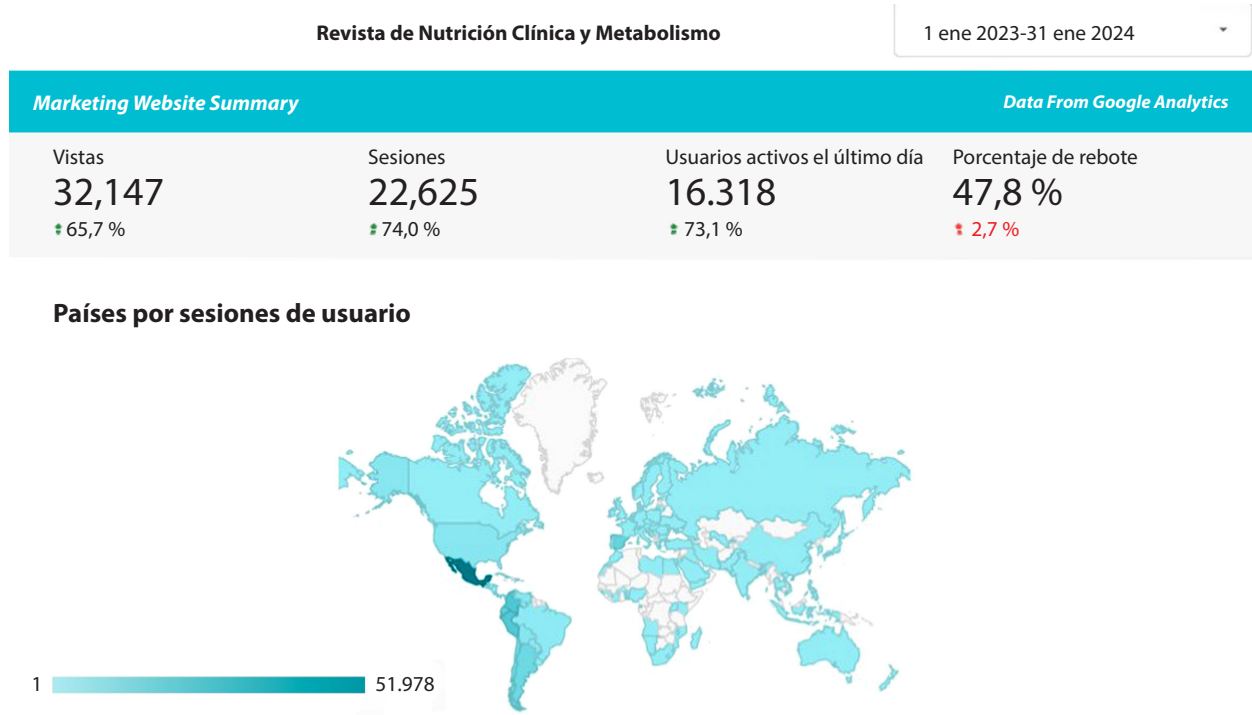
Revista de Nutrición Clínica y Metabolismo

1 ene 2023-31 ene 2024

Marketing Website Summary

Data From Google Analytics

Vistas
32,147
65,7 %

Sesiones
22,625
74,0 %

Usuarios activos el último día
16.318
73,1 %

Porcentaje de rebote
47,8 %
2,7 %

Países por sesiones de usuario

1

51.978